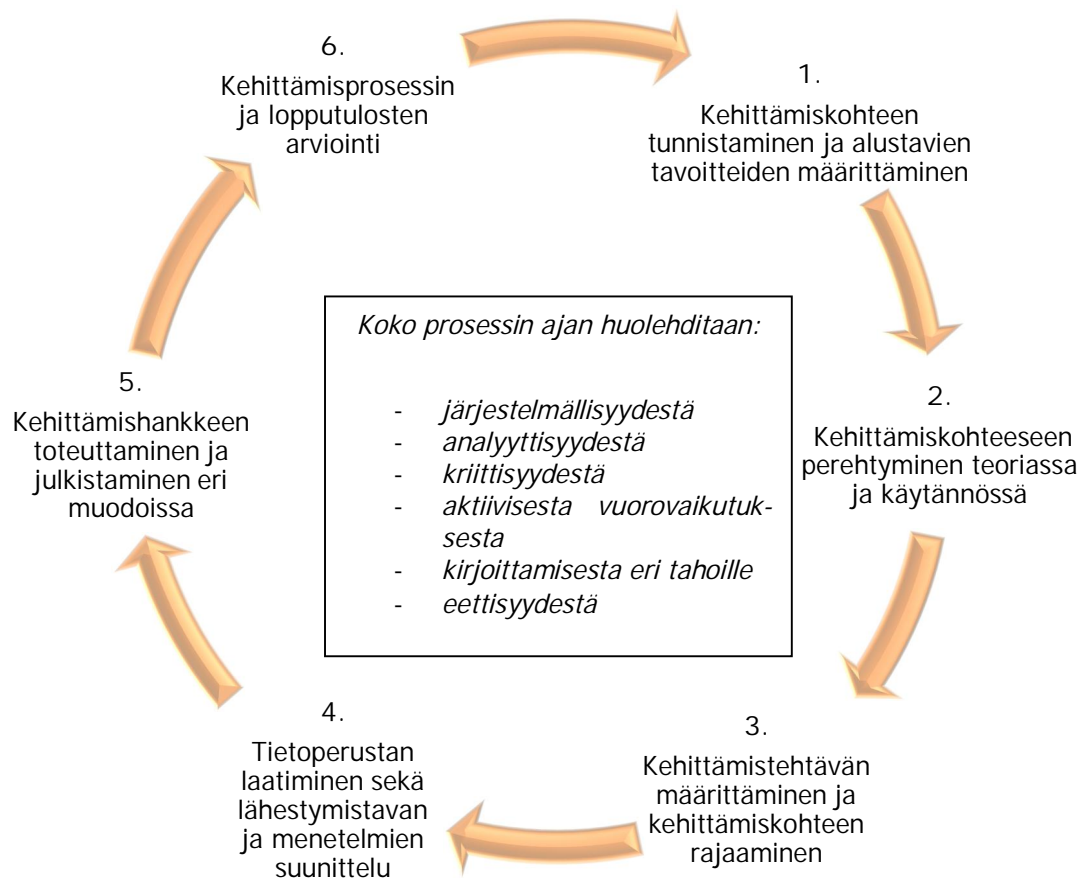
1.
Kehittämiskohteen tunnistaminen ja alustavien tavoitteiden määrittäminen

2.
Kehittämiskohteeseen perehtyminen teoriassa ja käytännössä

3.
Kehittämistehtävän määrittäminen ja kehittämiskohteen rajaaminen

4.
Tietoperustan laatiminen sekä lähestymistavan ja menetelmien suunnittelu

5.
Kehittämishankkeen toteuttaminen ja julkistaminen eri muodoissa

6.
Kehittämisprosessin ja lopputulosten arviointi

*Koko prosessin ajan huolehditaan:*

- *järjestelmällisyydestä*
- *analyyttisyydestä*
- *kriittisyydestä*
- *aktiivisesta vuorovaikutuksesta*
- *kirjoittamisesta eri tahoille*
- *eettisyydestä*